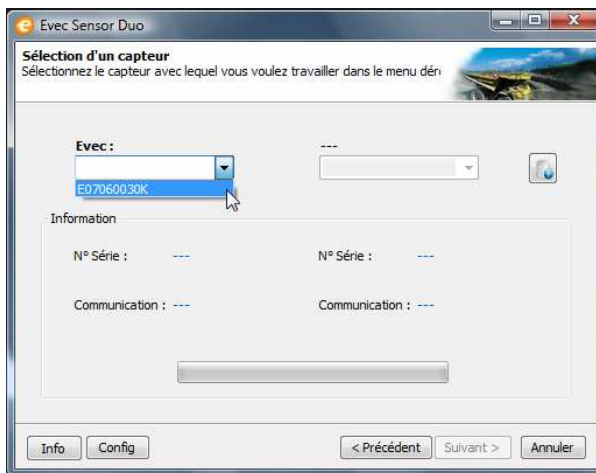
Evec Sensor Duo

Sélection d'un capteur
Sélectionnez le capteur avec lequel vous voulez travailler dans le menu dér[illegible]

Evec :
E07060030K

---

Information

N° Série : ---

Communication : ---

N° Série : ---

Communication : ---

Info
Config
< Précédent
Suivant >
Annuler